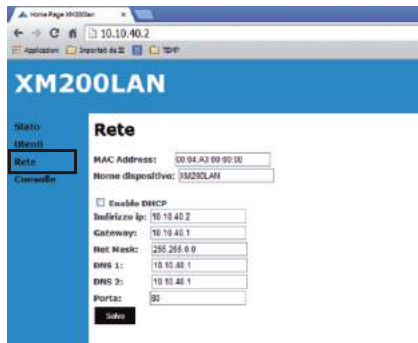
Home Page XM200lan ×

← → C 10.10.40.2

Applicazioni Importati da IE TEMP

XM200LAN

Stato
Utenti
Rete
Console

Rete

MAC Address: 00:04:A3:00:00:00
Nome dispositivo: XM200LAN

Enable DHCP
Indirizzo ip: 10.10.40.2
Gateway: 10.10.40.1
Net Mask: 255.255.0.0
DNS 1: 10.10.40.1
DNS 2: 10.10.40.1
Porta: 80

Salva